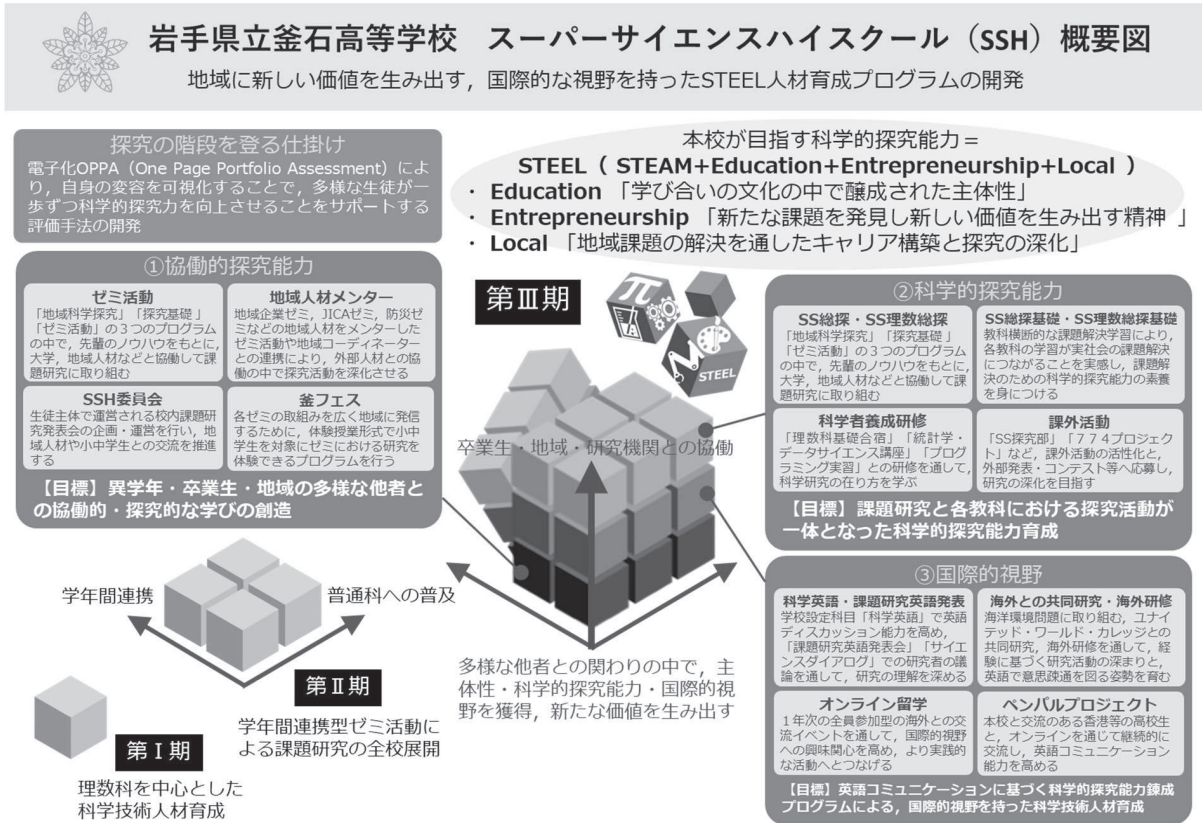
岩手県立釜石高等学校　スーパーサイエンスハイスクール（SSH）概要図

地域に新しい価値を生み出す，国際的な視野を持ったSTEEL人材育成プログラムの開発

探究の階段を登る仕掛け

電子化OPPA（One Page Portfolio Assessment）により，自身の変容を可視化することで，多様な生徒が一歩ずつ科学的探究力を向上させることをサポートする評価手法の開発

本校が目指す科学的探究能力＝
STEEL（ STEAM+Education+Entrepreneurship+Local ）
・ Education 「学び合いの文化の中で醸成された主体性」
・ Entrepreneurship 「新たな課題を発見し新しい価値を生み出す精神 」
・ Local 「地域課題の解決を通したキャリア構築と探究の深化」

①協働的探究能力

ゼミ活動
「地域科学探究」「探究基礎」「ゼミ活動」の３つのプログラムの中で，先輩のノウハウをもとに，大学，地域人材などと協働して課題研究に取り組む

地域人材メンター
地域企業ゼミ，JICAゼミ，防災ゼミなどの地域人材をメンターとしたゼミ活動や地域コーディネーターとの連携により，外部人材との協働の中で探究活動を深化させる

SSH委員会
生徒主体で運営される校内課題研究発表会の企画・運営を行い，地域人材や小中学生との交流を推進する

釜フェス
各ゼミの取組みを広く地域に発信するために，体験授業形式で小中学生を対象にゼミにおける研究を体験できるプログラムを行う

【目標】異学年・卒業生・地域の多様な他者との協働的・探究的な学びの創造

第Ⅲ期

STEEL

卒業生・地域・研究機関との協働

②科学的探究能力

SS総探・SS理数総探
「地域科学探究」「探究基礎」「ゼミ活動」の３つのプログラムの中で，先輩のノウハウをもとに，大学，地域人材などと協働して課題研究に取り組む

SS総探基礎・SS理数総探基礎
教科横断的な課題解決学習により，各教科の学習が実社会の課題解決につながることを実感し，課題解決のための科学的探究能力の素養を身につける

科学者養成研修
「理数科基礎合宿」「統計学・データサイエンス講座」「プログラミング実習」との研修を通して，科学研究の在り方を学ぶ

課外活動
「SS探究部」「７７４プロジェクト」など，課外活動の活性化と，外部発表・コンテスト等へ応募し，研究の深化を目指す

【目標】課題研究と各教科における探究活動が一体となった科学的探究能力育成

学年間連携

普通科への普及

③国際的視野

科学英語・課題研究英語発表
学校設定科目「科学英語」で英語ディスカッション能力を高め，「課題研究英語発表会」「サイエンスダイアログ」での研究者の議論を通して，研究の理解を深める

海外との共同研究・海外研修
海洋環境問題に取り組む，ユナイテッド・ワールド・カレッジとの共同研究，海外研修を通して，経験に基づく研究活動の深まりと，英語で意思疎通を図る姿勢を育む

オンライン留学
１年次の全員参加型の海外との交流イベントを通して，国際的視野への興味関心を高め，より実践的な活動へとつなげる

ペンパルプロジェクト
本校と交流のある香港等の高校生と，オンラインを通じて継続的に交流し，英語コミュニケーション能力を高める

【目標】英語コミュニケーションに基づく科学的探究能力錬成プログラムによる，国際的視野を持った科学技術人材育成

第Ⅱ期

学年間連携型ゼミ活動による課題研究の全校展開

多様な他者との関わりの中で，主体性・科学的探究能力・国際的視野を獲得，新たな価値を生み出す

第Ⅰ期

理数科を中心とした科学技術人材育成